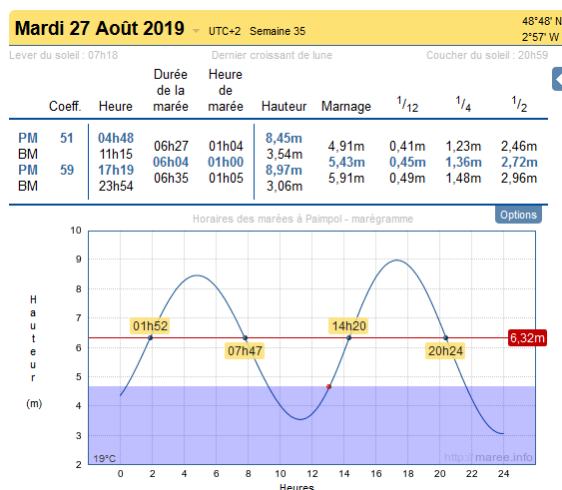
Mardi 27 Août 2019 UTC+2 Semaine 35 48°48' N 2°57' W

Lever du soleil : 07h18 Dernier croissant de lune Coucher du soleil : 20h59

| | Coeff. | Heure | Durée de la marée | Heure de marée | Hauteur | Marnage | $^1/_{12}$ | $^1/_4$ | $^1/_2$ |
|---|---|---|---|---|---|---|---|---|---|
| PM | 51 | 04h48 | | | 8,45m | | | | |
| BM | | 11h15 | 06h27 | 01h04 | 3,54m | 4,91m | 0,41m | 1,23m | 2,46m |
| PM | 59 | 17h19 | 06h04 | 01h00 | 8,97m | 5,43m | 0,45m | 1,36m | 2,72m |
| BM | | 23h54 | 06h35 | 01h05 | 3,06m | 5,91m | 0,49m | 1,48m | 2,96m |

Horaires des marées à Paimpol - marégramme

Options

Hauteur (m)

10 9 8 7 6 5 4 3 2

01h52 07h47 14h20 20h24 6,32m

19°C

© maree.info

0 2 4 6 8 10 12 14 16 18 20 22 24

Heures